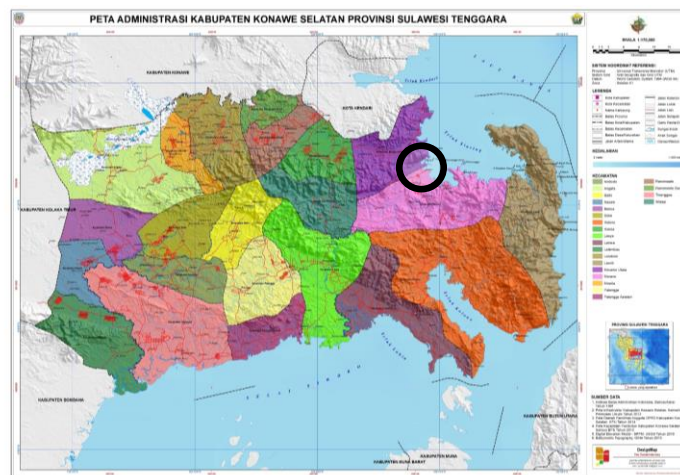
PETA ADMINISTRASI KABUPATEN KONAWE SELATAN PROVINSI SULAWESI TENGGARA

KABUPATEN KONAWE

KOTA KENDARI

KABUPATEN KOLAKA TIMUR

KABUPATEN BOMBANA

KABUPATEN BUTON

KABUPATEN MUNA

SKALA 1:175.000

SISTEM KOORDINAT REFERENSI

LEGENDA

KEDALAMAN

KECAMATAN

PROVINSI SULAWESI TENGGARA

SUMBER DATA

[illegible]